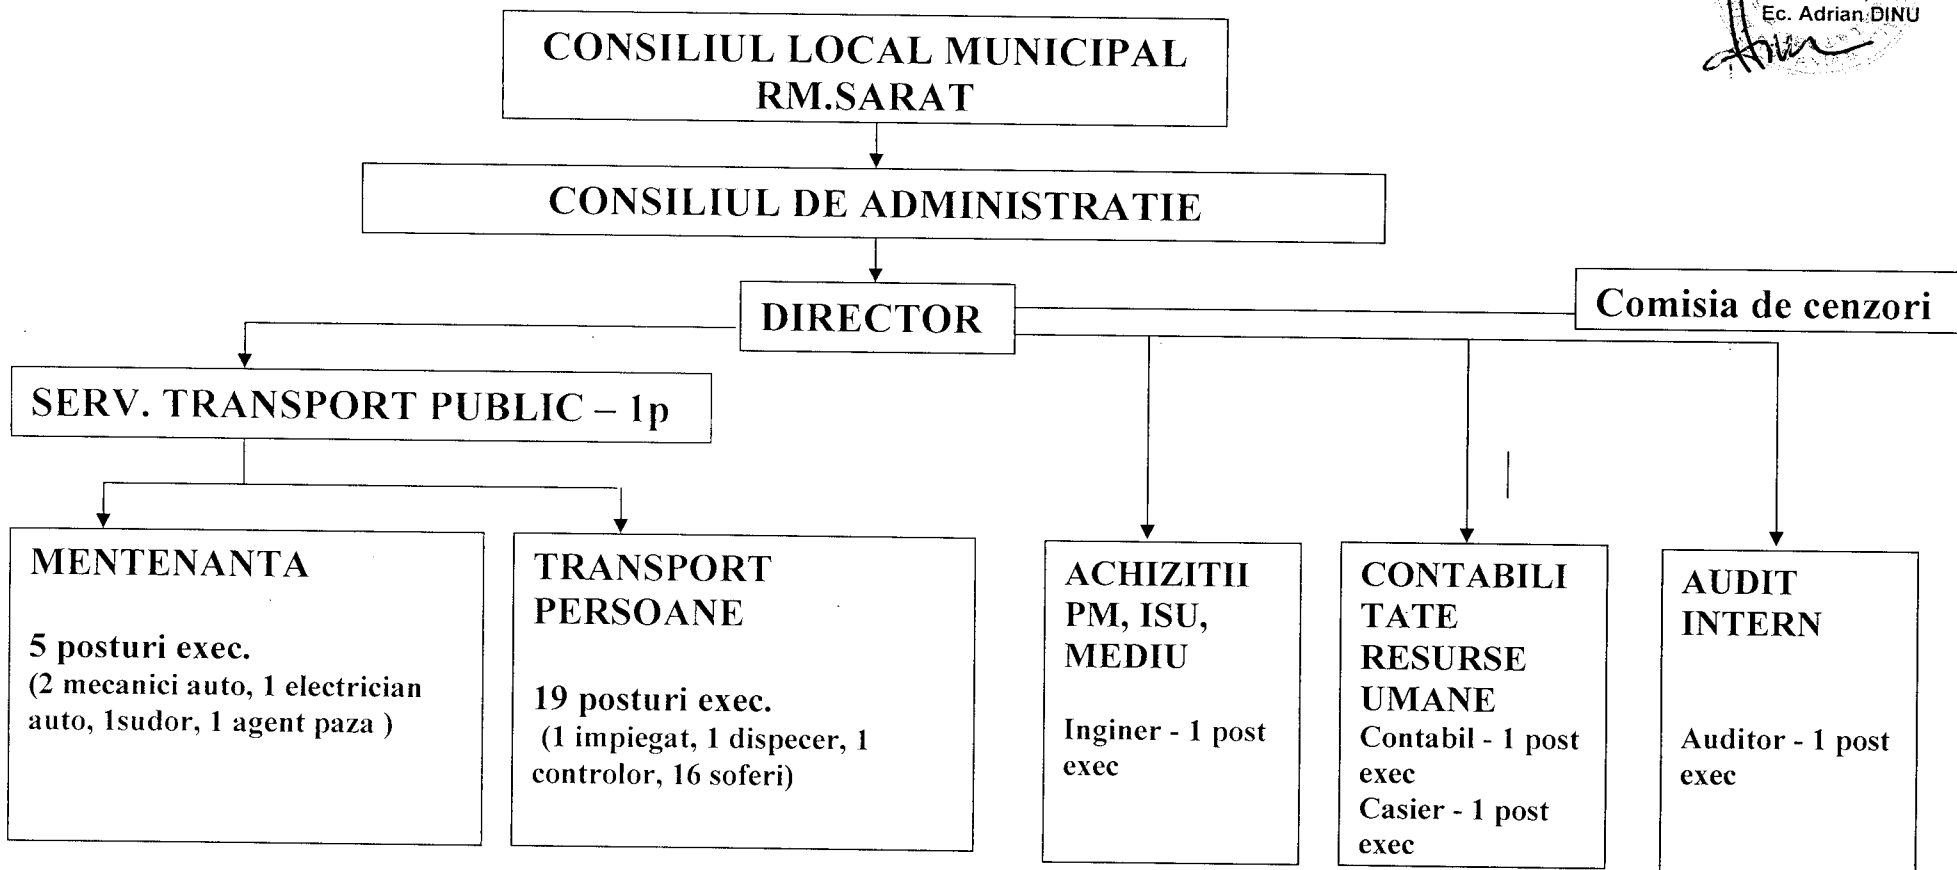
Ec. Adrian DINU

CONSILIUL LOCAL MUNICIPAL RM.SARAT

CONSILIUL DE ADMINISTRATIE

DIRECTOR

Comisia de cenzori

SERV. TRANSPORT PUBLIC – 1p

MENTENANTA

5 posturi exec.
(2 mecanici auto, 1 electrician auto, 1sudor, 1 agent paza )

TRANSPORT PERSOANE

19 posturi exec.
(1 impiegat, 1 dispecer, 1 controlor, 16 soferi)

ACHIZITII PM, ISU, MEDIU

Inginer - 1 post exec

CONTABILI TATE RESURSE UMANE
Contabil - 1 post exec
Casier - 1 post exec

AUDIT INTERN

Auditor - 1 post exec